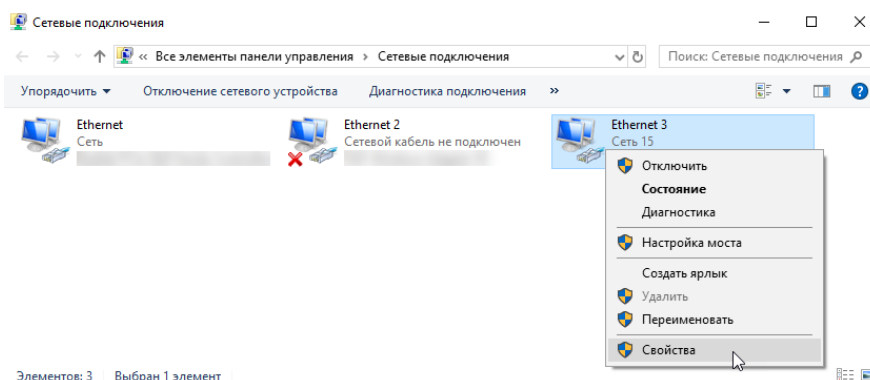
Сетевые подключения

« Все элементы панели управления › Сетевые подключения

Поиск: Сетевые подключения

Упорядочить ▾ Отключение сетевого устройства Диагностика подключения »

Ethernet
Сеть
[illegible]

Ethernet 2
Сетевой кабель не подключен
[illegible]

Ethernet 3
Сеть 15

Отключить
Состояние
Диагностика
Настройка моста
Создать ярлык
Удалить
Переименовать
Свойства

Элементов: 3 Выбран 1 элемент